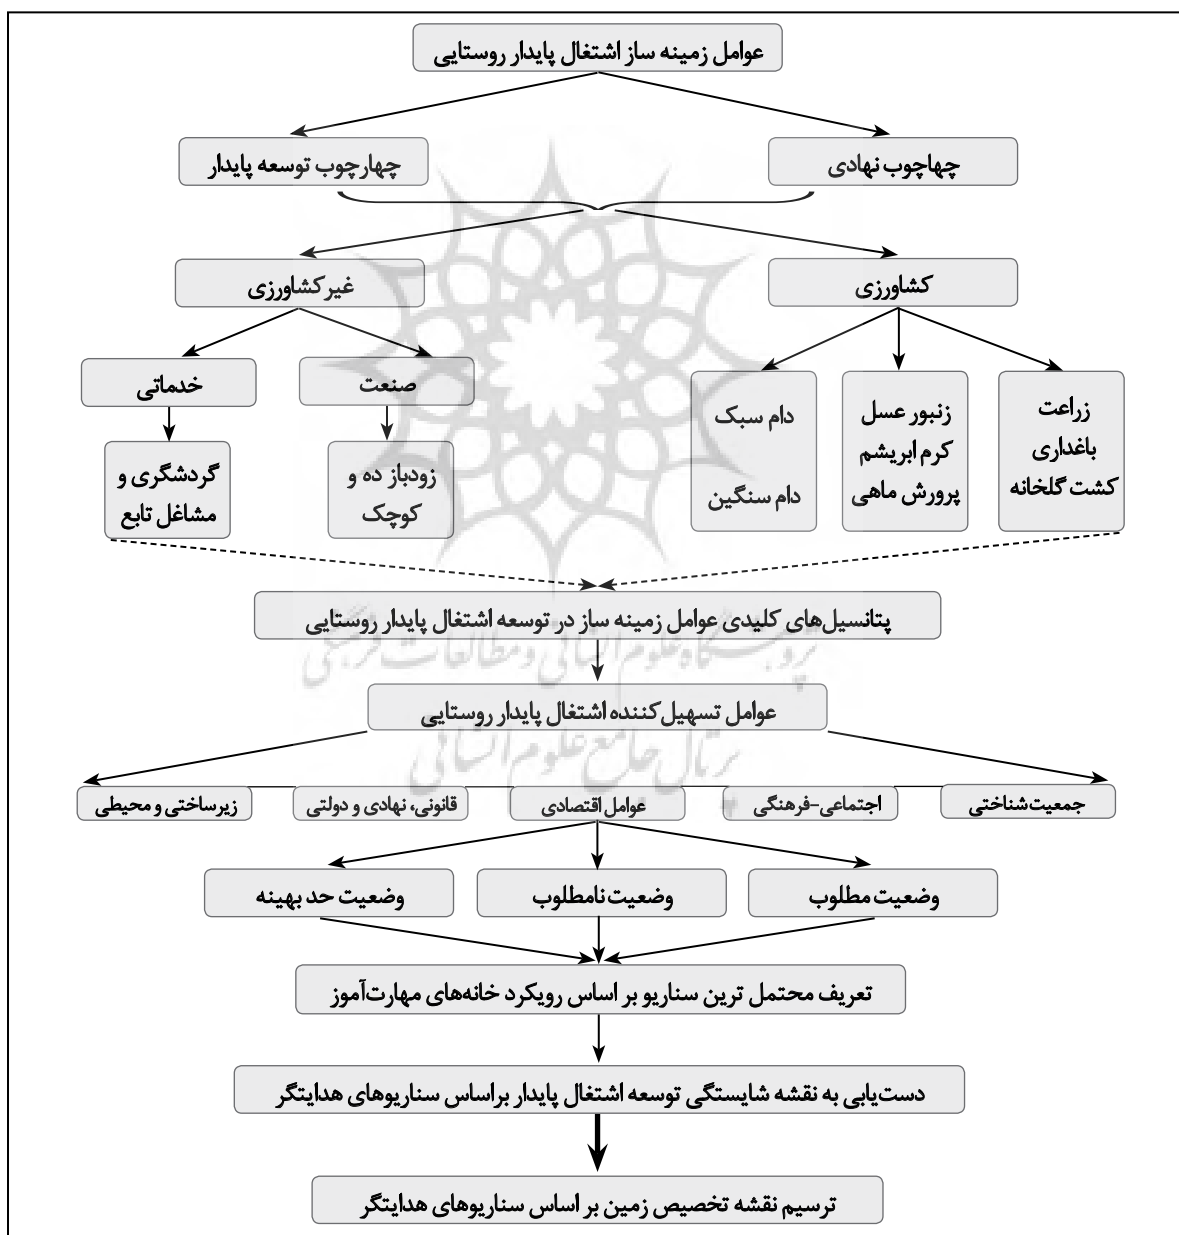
عوامل زمینه ساز اشتغال پایدار روستایی

چهاچوب نهادی

چهارچوب توسعه پایدار

کشاورزی

غیرکشاورزی

زراعت
باغداری
کشت گلخانه

زنبور عسل
کرم ابریشم
پرورش ماهی

دام سبک
دام سنگین

صنعت

خدماتی

زودباز ده و کوچک

گردشگری و مشاغل تابع

پتانسیل‌های کلیدی عوامل زمینه ساز در توسعه اشتغال پایدار روستایی

عوامل تسهیل‌کننده اشتغال پایدار روستایی

جمعیت‌شناختی

اجتماعی-فرهنگی

عوامل اقتصادی

قانونی، نهادی و دولتی

زیرساختی و محیطی

وضعیت مطلوب

وضعیت نامطلوب

وضعیت حد بهینه

تعریف محتمل ترین سناریو بر اساس رویکرد خانه‌های مهارت‌آموز

دست‌یابی به نقشه شایستگی توسعه اشتغال پایدار براساس سناریوهای هدایتگر

ترسیم نقشه تخصیص زمین بر اساس سناریوهای هدایتگر